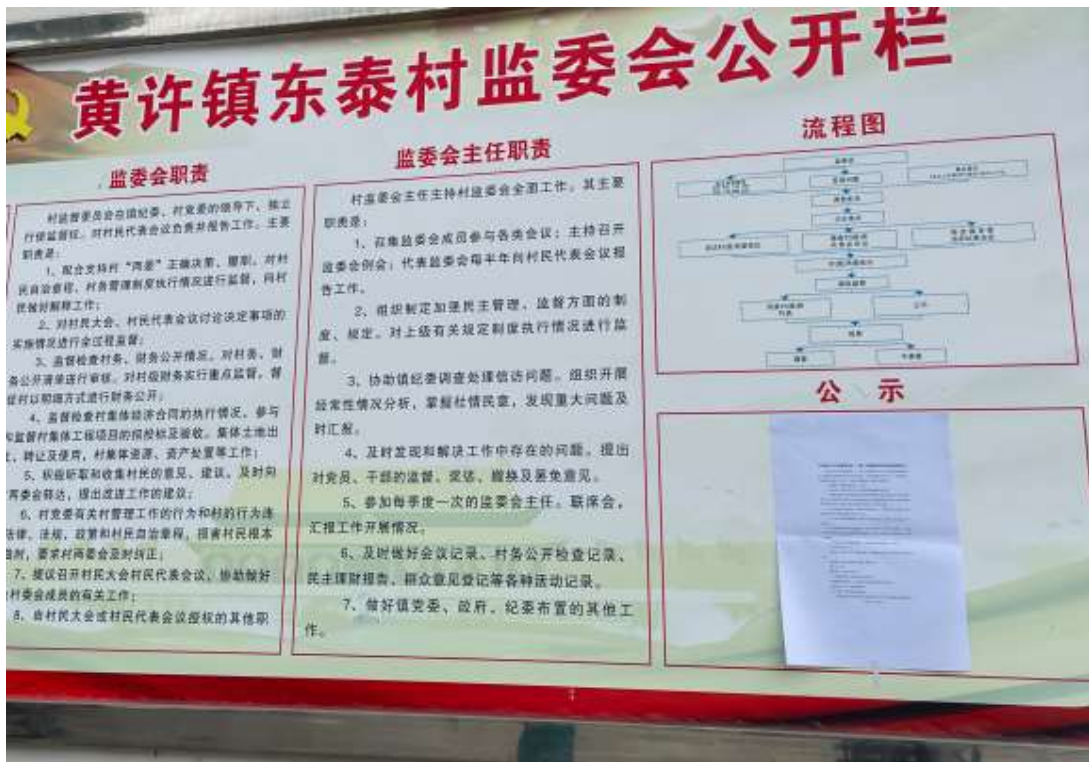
黄许镇东泰村监委会公开栏

监委会职责

村监督委员会在镇纪委、村党委的领导下，独立行使监督权，对村民代表会议负责并报告工作。主要职责是：

1、配合支持村"两委"正确决策、管理，对村民自治章程、村务管理制度执行情况进行监督，向村民做好解释工作；

2、对村民大会、村民代表会议讨论决定事项的实施情况进行全过程监督；

3、监督检查村务、财务公开情况，对村务、财务公开清单进行审核，对村级财务实行重点监督，督促村以明细方式进行财务公开；

4、监督检查村集体经济合同的执行情况，参与和监督村集体工程项目的招投标及验收、集体土地出让、转让及使用，村集体资源、资产处置等工作；

5、积极听取和收集村民的意见、建议，及时向村两委会转达，提出改进工作的建议；

6、村党委有关村管理工作的行为和村的行为违反法律、法规、政策和村民自治章程，损害村民根本利益时，要求村两委会及时纠正；

7、提议召开村民大会村民代表会议，协助做好村委会成员的有关工作；

8、由村民大会或村民代表会议授权的其他职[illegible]

监委会主任职责

村监委会主任主持村监委会全面工作，其主要职责是：

1、召集监委会成员参与各类会议；主持召开监委会例会；代表监委会每半年向村民代表会议报告工作。

2、组织制定加强民主管理、监督方面的制度、规定，对上级有关规定制度执行情况进行监督。

3、协助镇纪委调查处理信访问题，组织开展经常性情况分析，掌握社情民意，发现重大问题及时汇报。

4、及时发现和解决工作中存在的问题，提出对党员、干部的监督、奖惩、撤换及罢免意见。

5、参加每季度一次的监委会主任、联席会，汇报工作开展情况。

6、及时做好会议记录、村务公开检查记录、民主理财报告、群众意见登记等各种活动记录。

7、做好镇党委、政府、纪委布置的其他工作。

流程图

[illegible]

公 示

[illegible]